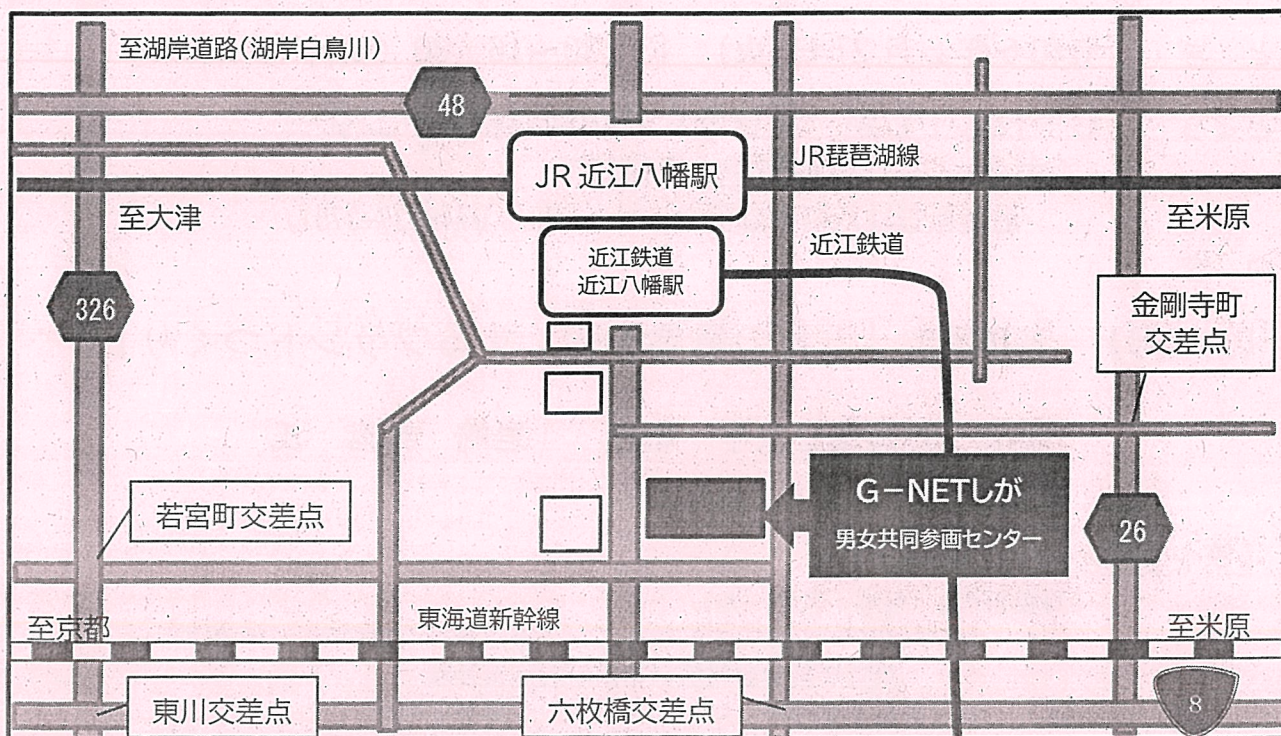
至湖岸道路(湖岸白鳥川)

48

JR 近江八幡駅

JR琵琶湖線

至大津

至米原

近江鉄道
近江八幡駅

近江鉄道

326

金剛寺町
交差点

G−NETしが
男女共同参画センター

若宮町交差点

26

至京都

東海道新幹線

至米原

東川交差点

六枚橋交差点

8